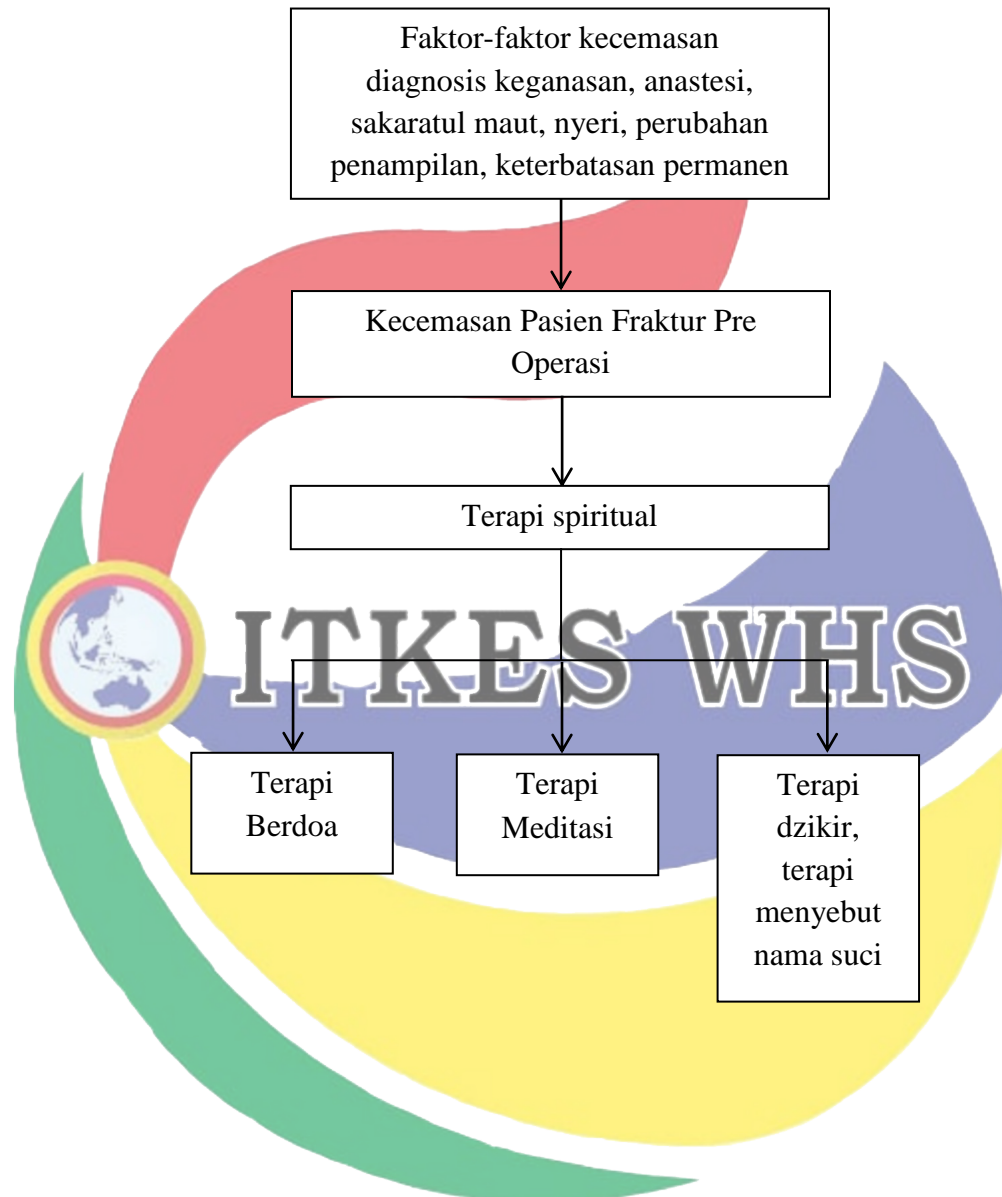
Faktor-faktor kecemasan diagnosis keganasan, anastesi, sakaratul maut, nyeri, perubahan penampilan, keterbatasan permanen

Kecemasan Pasien Fraktur Pre Operasi

Terapi spiritual

ITKES WHS

Terapi Berdoa

Terapi Meditasi

Terapi dzikir, terapi menyebut nama suci